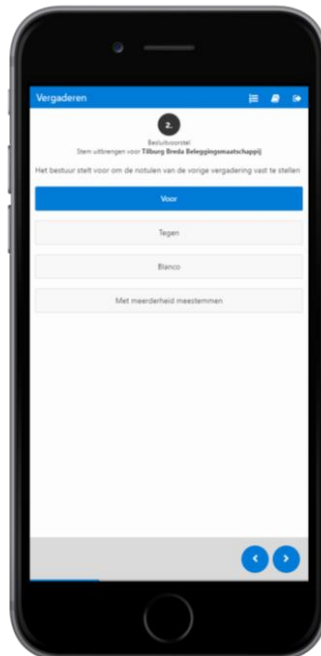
Vergaderen

2.

Besluitvoorstel
Stem uitbrengen voor Tilburg Breda Beleggingsmaatschappij

Het bestuur stelt voor om de notulen van de vorige vergadering vast te stellen

Voor

Tegen

Blanco

Met meerderheid meestemmen